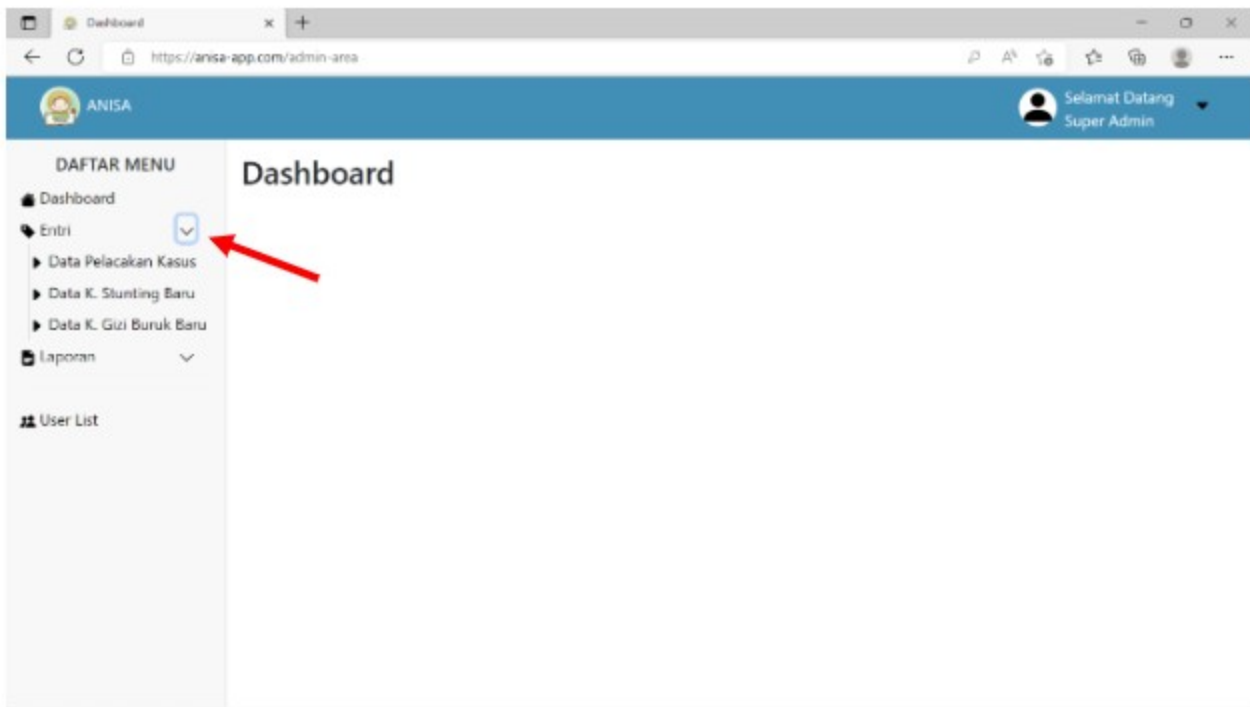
Dashboard

https://anisa-app.com/admin-area

ANISA

Selamat Datang
Super Admin

DAFTAR MENU

Dashboard

Entri

Data Pelacakan Kasus

Data K. Stunting Baru

Data K. Gizi Buruk Baru

Laporan

User List

Dashboard